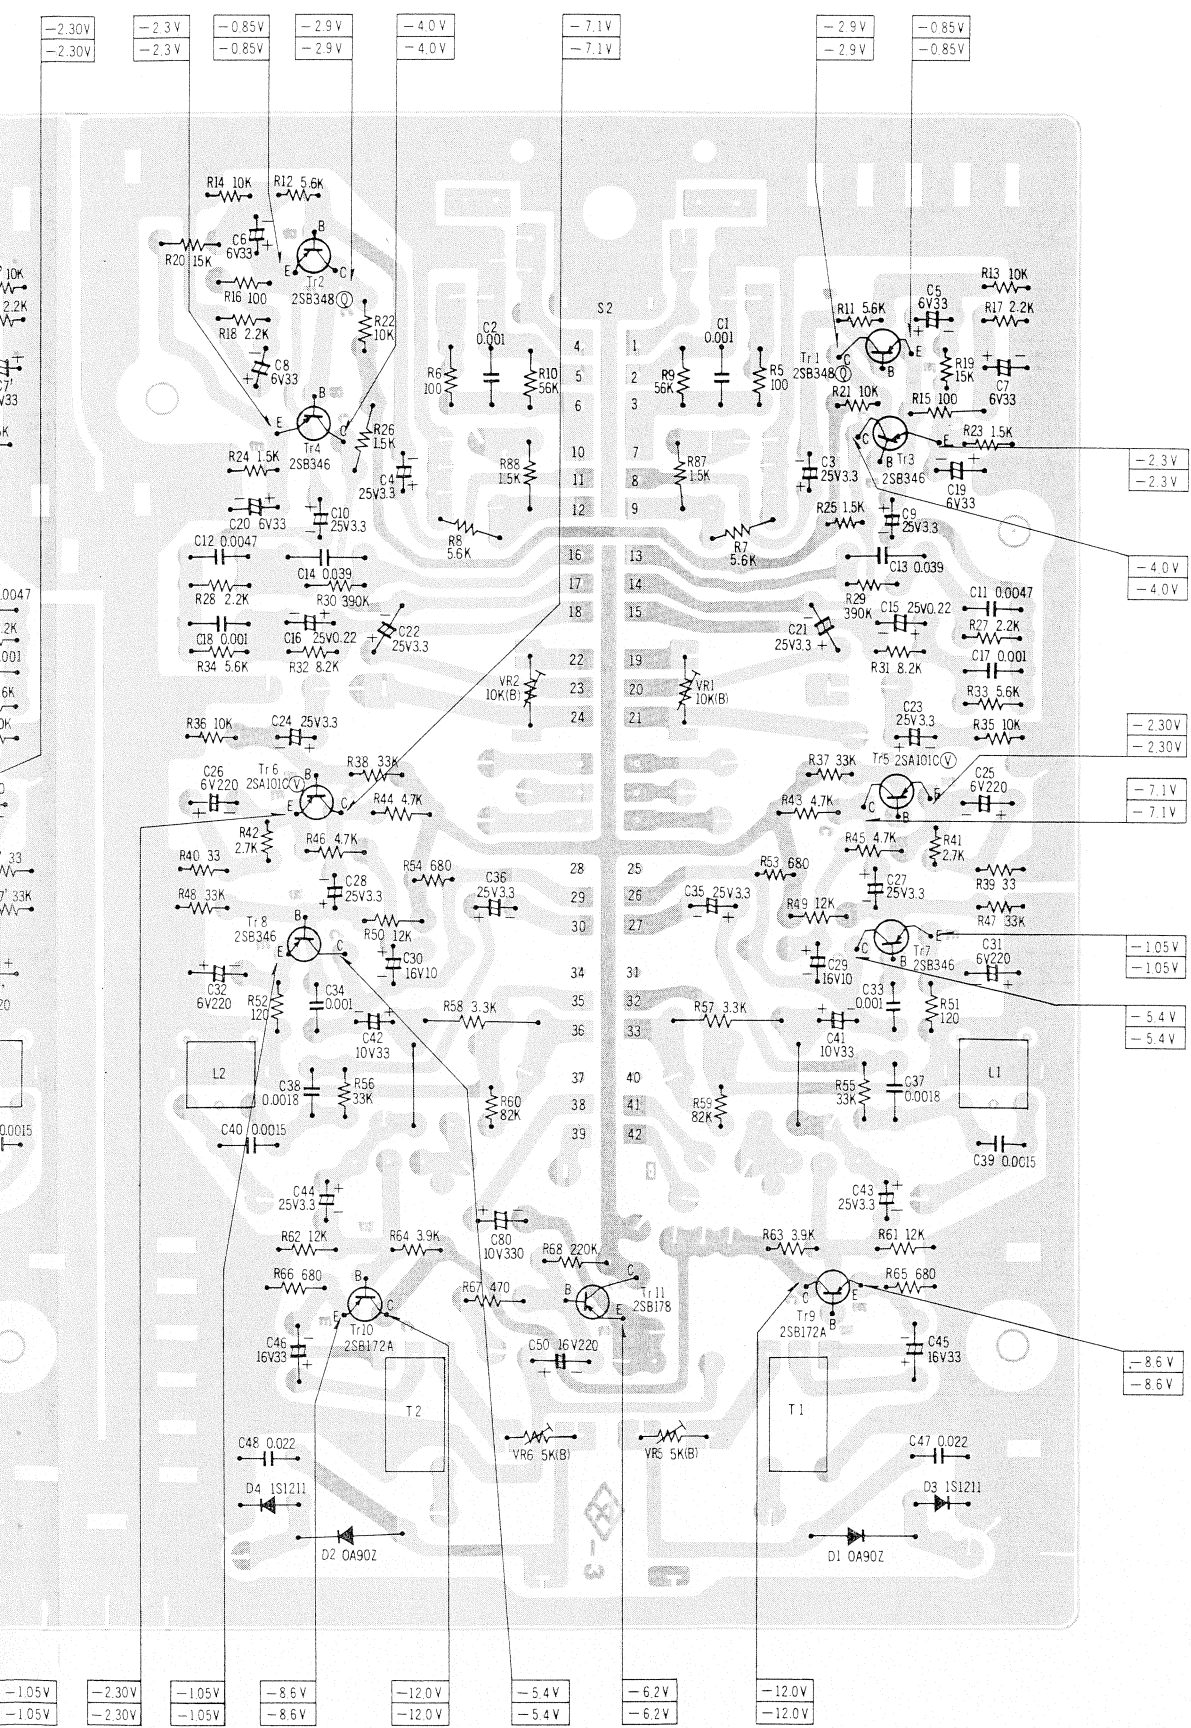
−2.30V
−2.30V
−2.3V
−2.3V
−0.85V
−0.85V
−2.9V
−2.9V
−4.0V
−4.0V
−7.1V
−7.1V
−2.9V
−2.9V
−0.85V
−0.85V

R14 10K
R12 5.6K
C6 6V33
R20 15K
Tr2 2SB348Ⓠ
R16 100
R18 2.2K
R22 10K
C8 6V33
Tr4 2SB346
R26 1.5K
R24 1.5K
C4 25V3.3
C20 6V33
C10 25V3.3
C12 0.0047
C14 0.039
R28 2.2K
R30 390K
C18 0.001
C16 25V0.22
C22 25V3.3
R34 5.6K
R32 8.2K
R36 10K
C24 25V3.3
C26 6V220
Tr6 2SA101CⓋ
R38 33K
R44 4.7K
R42 2.7K
R46 4.7K
R40 33
R48 33K
C28 25V3.3
R54 680
C36 25V3.3
Tr8 2SB346
R50 12K
C30 16V10
C32 6V220
R52 120
C34 0.001
C42 10V33
R58 3.3K
L2
C38 0.0018
R56 33K
R60 82K
C40 0.0015
C44 25V3.3
C80 10V330
R62 12K
R64 3.9K
R68 220K
R66 680
Tr10 2SB172A
R67 470
Tr11 2SB178
C46 16V33
C50 16V220
T2
VR6 5K(B)
VR5 5K(B)
C48 0.022
D4 1S1211
D2 OA90Z

S2
C2 0.001
R6 100
R10 56K
C1 0.001
R9 56K
R5 100
4 5 6 10 11 12 16 17 18 22 23 24 28 29 30 34 35 36 37 38 39
1 2 3 7 8 9 13 14 15 19 20 21 25 26 27 31 32 33 40 41 42
R88 1.5K
R87 1.5K
R8 5.6K
R7 5.6K
VR2 10K(B)
VR1 10K(B)

R13 10K
R11 5.6K
C5 6V33
R17 2.2K
Tr1 2SB348Ⓠ
R19 15K
C7 6V33
R21 10K
R15 100
R23 1.5K
Tr3 2SB346
C3 25V3.3
C19 6V33
R25 1.5K
C9 25V3.3
C13 0.039
R29 390K
C15 25V0.22
C11 0.0047
R27 2.2K
C21 25V3.3
R31 8.2K
C17 0.001
R33 5.6K
C23 25V3.3
R35 10K
R37 33K
Tr5 2SA101CⓋ
C25 6V220
R43 4.7K
R45 4.7K
R41 2.7K
R53 680
C35 25V3.3
C27 25V3.3
R39 33
R49 12K
R47 33K
Tr7 2SB346
C29 16V10
C31 6V220
C33 0.001
R51 120
R57 3.3K
C41 10V33
R59 82K
R55 33K
C37 0.0018
L1
C39 0.0015
C43 25V3.3
R63 3.9K
R61 12K
Tr9 2SB172A
R65 680
C45 16V33
T1
C47 0.022
D3 1S1211
D1 OA90Z

−2.3V
−2.3V
−4.0V
−4.0V
−2.30V
−2.30V
−7.1V
−7.1V
−1.05V
−1.05V
−5.4V
−5.4V
−8.6V
−8.6V

−1.05V
−1.05V
−2.30V
−2.30V
−1.05V
−1.05V
−8.6V
−8.6V
−12.0V
−12.0V
−5.4V
−5.4V
−6.2V
−6.2V
−12.0V
−12.0V